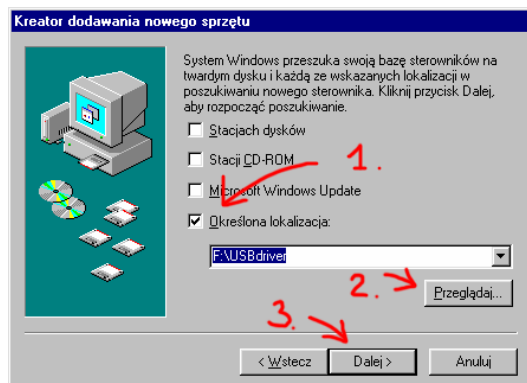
Kreator dodawania nowego sprzętu

System Windows przeszuka swoją bazę sterowników na twardym dysku i każdą ze wskazanych lokalizacji w poszukiwaniu nowego sterownika. Kliknij przycisk Dalej, aby rozpocząć poszukiwanie.

Stacjach dysków

Stacji CD-ROM

Microsoft Windows Update

Określona lokalizacja:

F:\USBdriver

1.

2.

Przeglądaj...

3.

< Wstecz

Dalej >

Anuluj